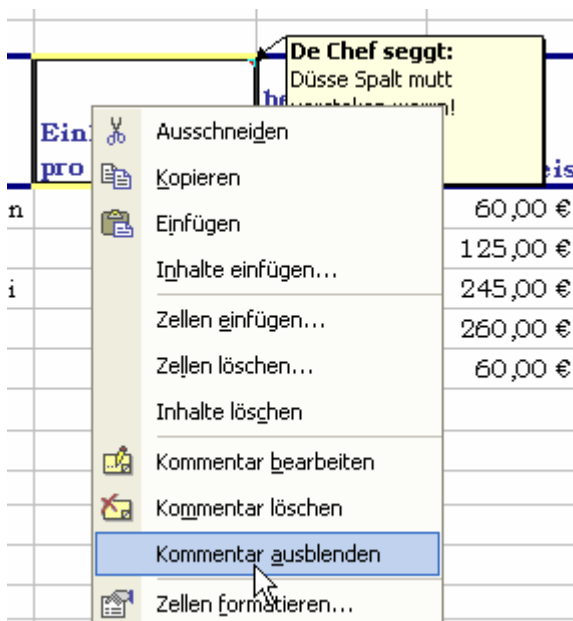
De Chef seggt:
Düsse Spalt mutt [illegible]

Ein
pro

n
i

60,00 €
125,00 €
245,00 €
260,00 €
60,00 €

Ausschneiden
Kopieren
Einfügen
Inhalte einfügen...
Zellen einfügen...
Zellen löschen...
Inhalte löschen
Kommentar bearbeiten
Kommentar löschen
Kommentar ausblenden
Zellen formatieren...